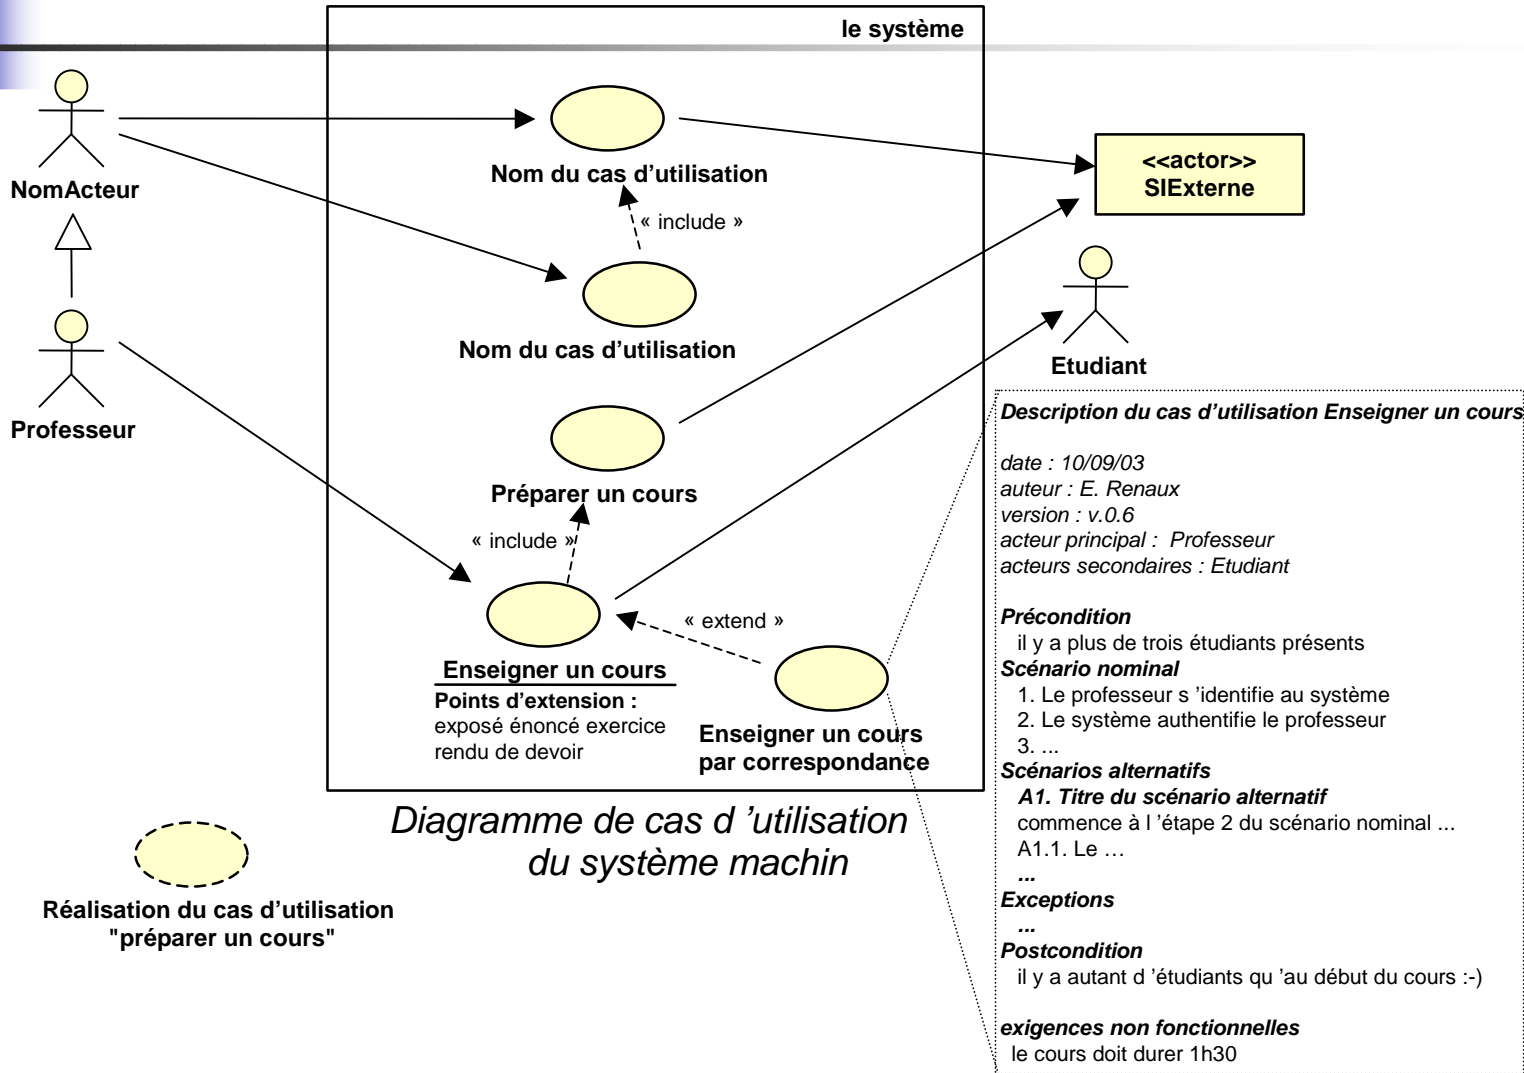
le système

NomActeur

Nom du cas d'utilisation

« include »

<<actor>>
SIExterne

Nom du cas d'utilisation

Etudiant

Professeur

Préparer un cours

« include »

« extend »

Enseigner un cours
Points d'extension :
exposé énoncé exercice
rendu de devoir

Enseigner un cours par correspondance

Diagramme de cas d 'utilisation du système machin

Réalisation du cas d'utilisation "préparer un cours"

Description du cas d'utilisation Enseigner un cours

date : 10/09/03
auteur : E. Renaux
version : v.0.6
acteur principal : Professeur
acteurs secondaires : Etudiant

Précondition
il y a plus de trois étudiants présents
Scénario nominal
1. Le professeur s 'identifie au système
2. Le système authentifie le professeur
3. ...
Scénarios alternatifs
A1. Titre du scénario alternatif
commence à l 'étape 2 du scénario nominal ...
A1.1. Le …
...
Exceptions
...
Postcondition
il y a autant d 'étudiants qu 'au début du cours :-)

exigences non fonctionnelles
le cours doit durer 1h30